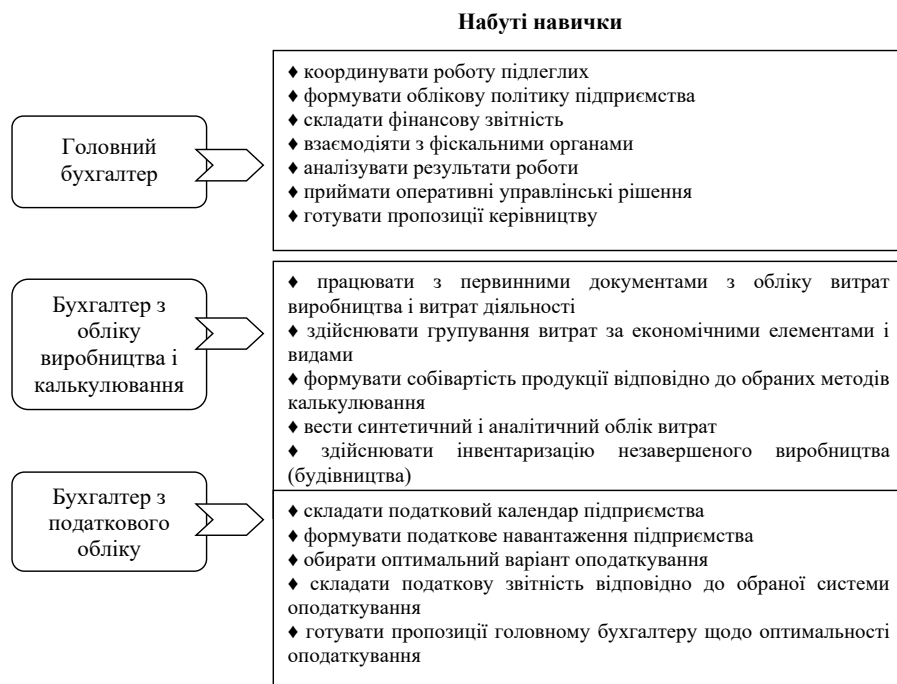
Набуті навички

Головний бухгалтер

♦ координувати роботу підлеглих
♦ формувати облікову політику підприємства
♦ складати фінансову звітність
♦ взаємодіяти з фіскальними органами
♦ аналізувати результати роботи
♦ приймати оперативні управлінські рішення
♦ готувати пропозиції керівництву

Бухгалтер з обліку виробництва і калькулювання

♦ працювати з первинними документами з обліку витрат виробництва і витрат діяльності
♦ здійснювати групування витрат за економічними елементами і видами
♦ формувати собівартість продукції відповідно до обраних методів калькулювання
♦ вести синтетичний і аналітичний облік витрат
♦ здійснювати інвентаризацію незавершеного виробництва (будівництва)

Бухгалтер з податкового обліку

♦ складати податковий календар підприємства
♦ формувати податкове навантаження підприємства
♦ обирати оптимальний варіант оподаткування
♦ складати податкову звітність відповідно до обраної системи оподаткування
♦ готувати пропозиції головному бухгалтеру щодо оптимальності оподаткування